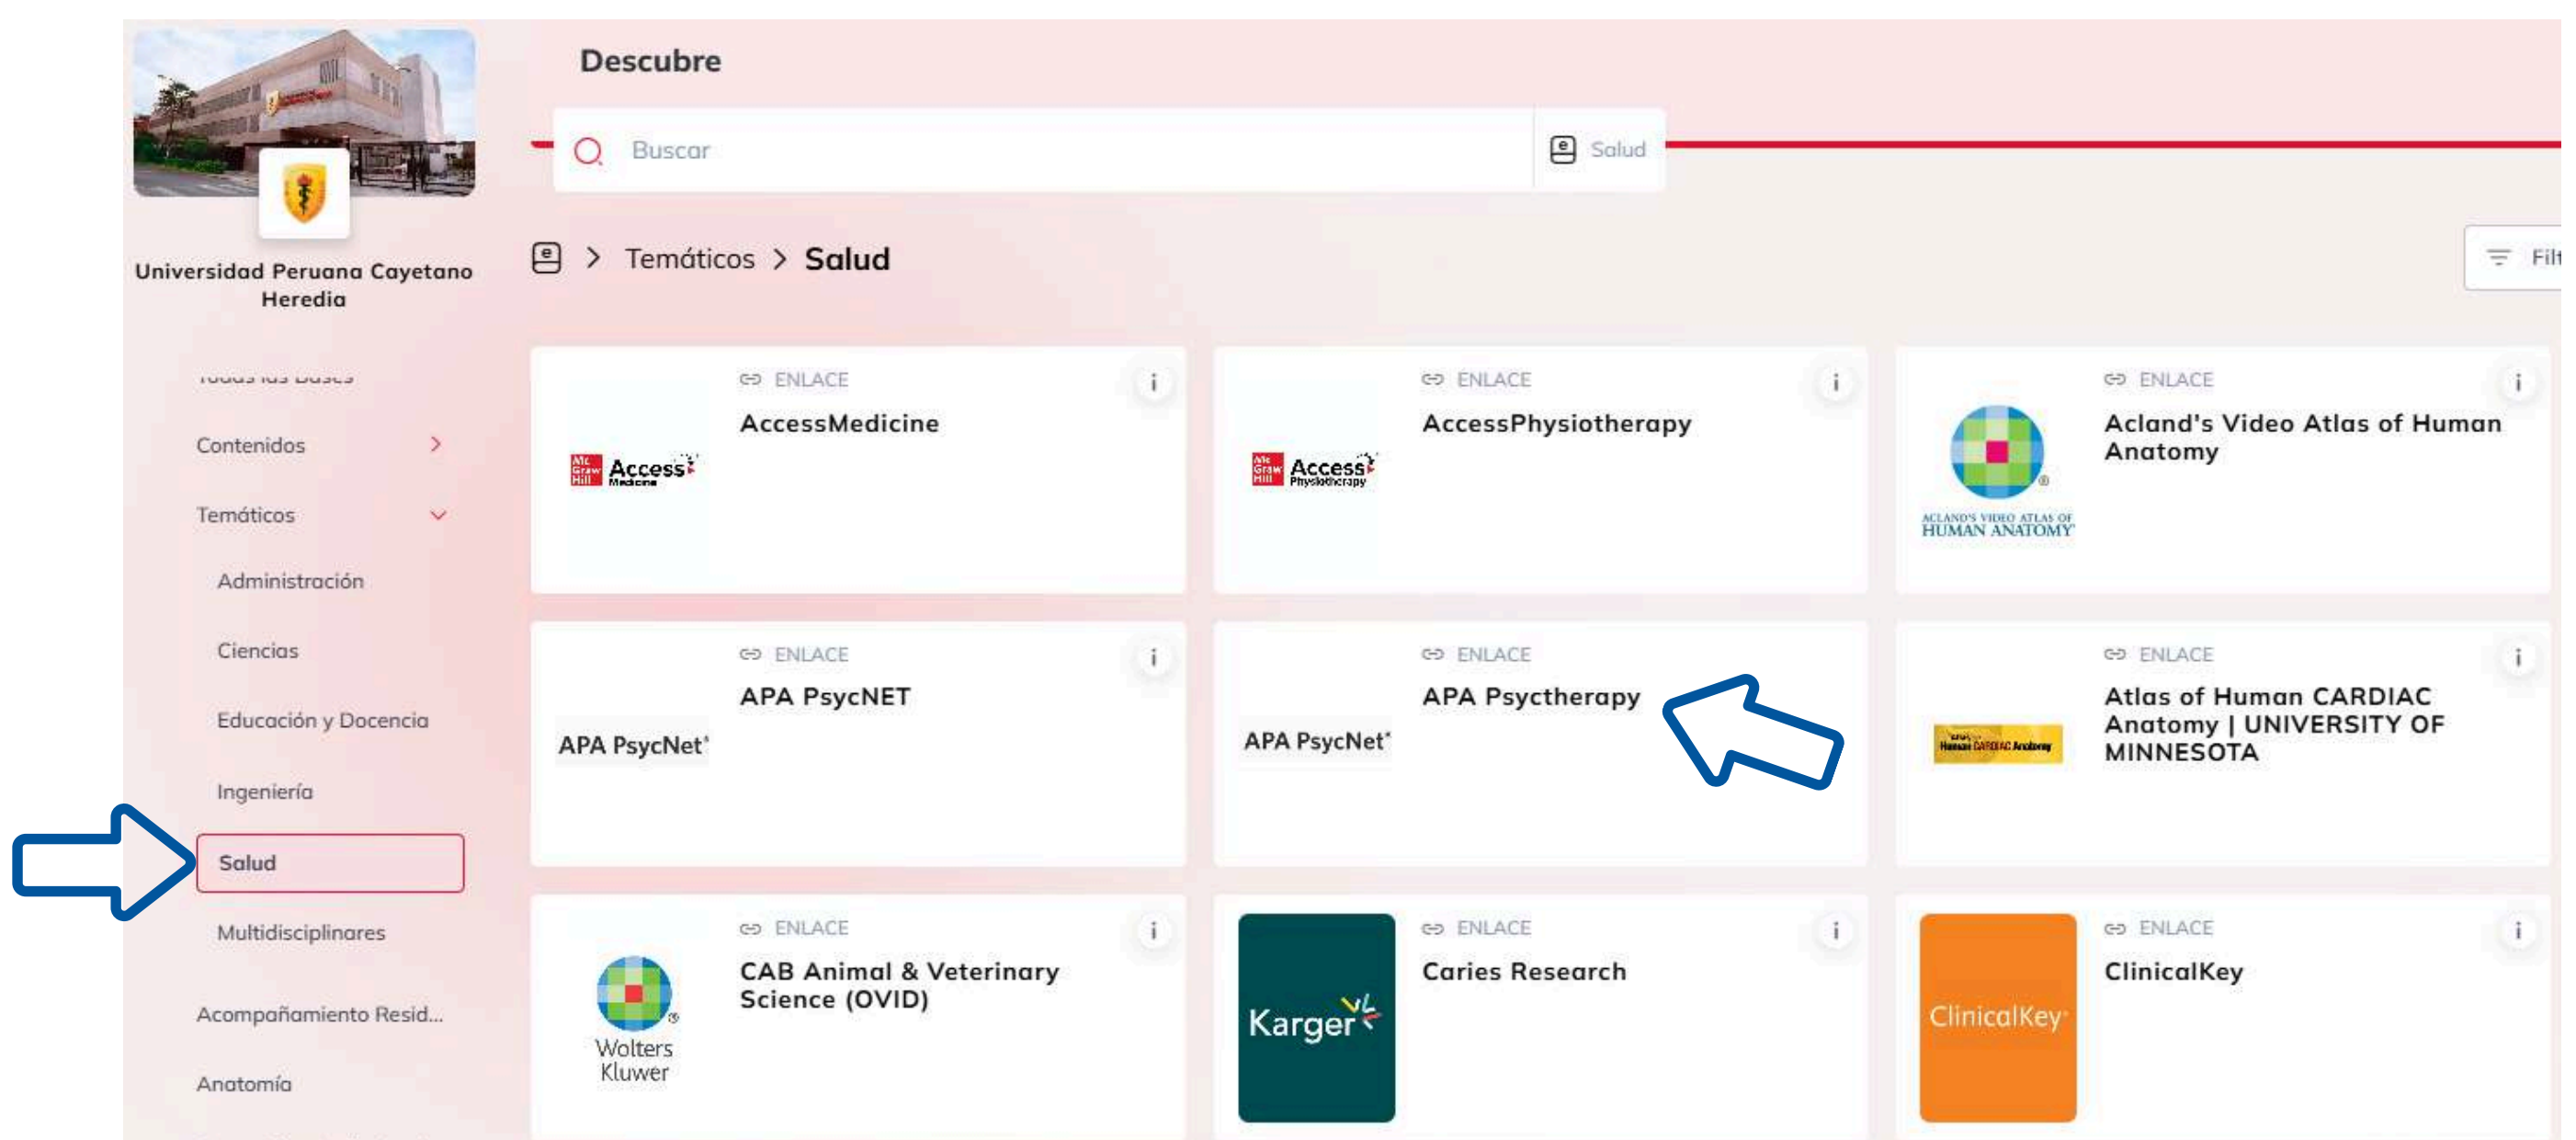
Universidad Peruana Cayetano Heredia

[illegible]

Contenidos

Temáticos

Administración

Ciencias

Educación y Docencia

Ingeniería

Salud

Multidisciplinares

Acompañamiento Resid...

Anatomía

Descubre

Buscar

Salud

Temáticos > Salud

Filt

ENLACE
AccessMedicine
Access Medicine

ENLACE
AccessPhysiotherapy
Access Physiotherapy

ENLACE
Acland's Video Atlas of Human Anatomy
ACLAND'S VIDEO ATLAS OF HUMAN ANATOMY

ENLACE
APA PsycNET
APA PsycNet

ENLACE
APA Psyctherapy
APA PsycNet

ENLACE
Atlas of Human CARDIAC Anatomy | UNIVERSITY OF MINNESOTA

ENLACE
CAB Animal & Veterinary Science (OVID)
Wolters Kluwer

ENLACE
Caries Research
Karger

ENLACE
ClinicalKey
ClinicalKey